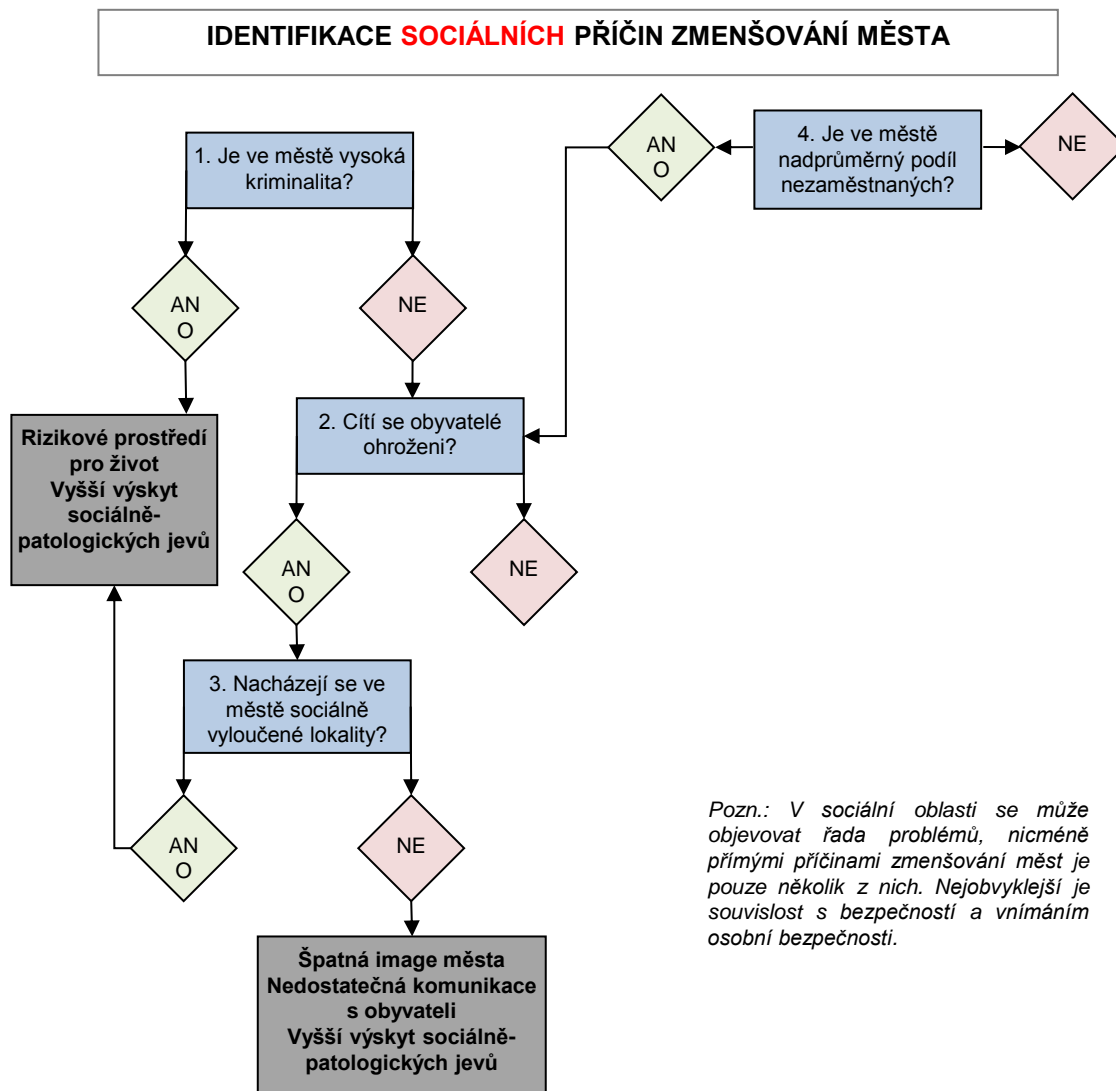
IDENTIFIKACE SOCIÁLNÍCH PŘÍČIN ZMENŠOVÁNÍ MĚSTA

1. Je ve městě vysoká kriminalita?

AN O

NE

4. Je ve městě nadprůměrný podíl nezaměstnaných?

AN O

NE

Rizikové prostředí pro život
Vyšší výskyt sociálně-patologických jevů

2. Cítí se obyvatelé ohroženi?

AN O

NE

3. Nacházejí se ve městě sociálně vyloučené lokality?

AN O

NE

Špatná image města
Nedostatečná komunikace s obyvateli
Vyšší výskyt sociálně-patologických jevů

Pozn.: V sociální oblasti se může objevovat řada problémů, nicméně přímými příčinami zmenšování měst je pouze několik z nich. Nejobvyklejší je souvislost s bezpečností a vnímáním osobní bezpečnosti.